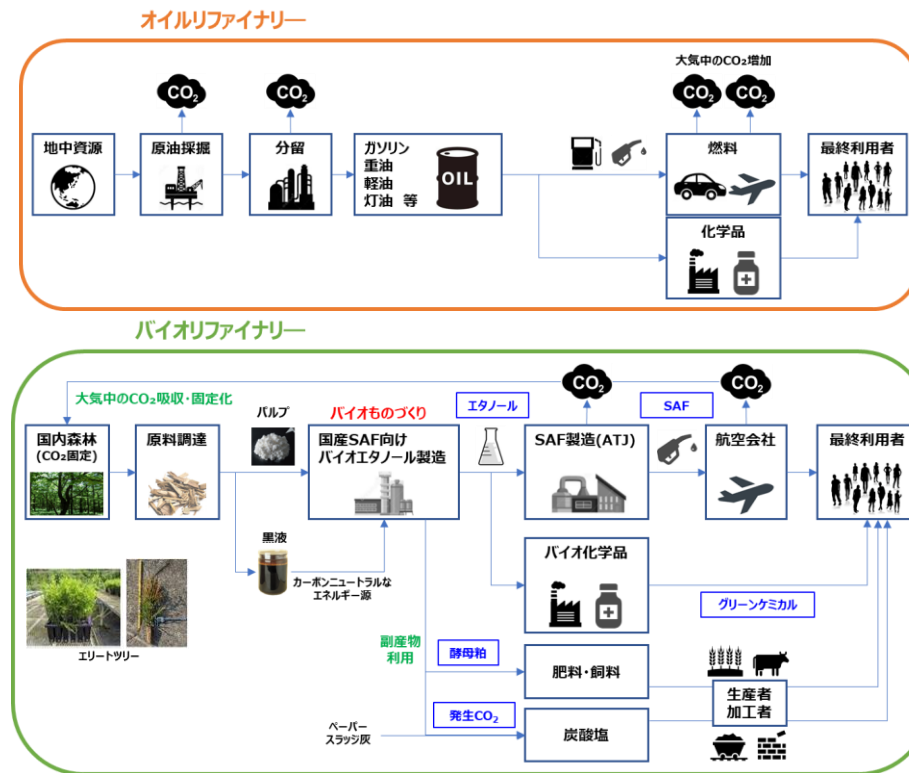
オイルリファイナリー

$CO_2$

$CO_2$

大気中の$CO_2$増加

$CO_2$ $CO_2$

地中資源

原油採掘

分留

ガソリン
重油
軽油
灯油　等

OIL

燃料

最終利用者

化学品

バイオリファイナリー

大気中の$CO_2$吸収・固定化

$CO_2$

$CO_2$

パルプ

バイオものづくり

エタノール

SAF

国内森林
($CO_2$固定)

原料調達

国産SAF向け
バイオエタノール製造

SAF製造(ATJ)

航空会社

最終利用者

黒液

カーボンニュートラルな
エネルギー源

バイオ化学品

グリーンケミカル

エリートツリー

副産物
利用

酵母粕

肥料・飼料

生産者
加工者

ペーパー
スラッジ灰

発生$CO_2$

炭酸塩